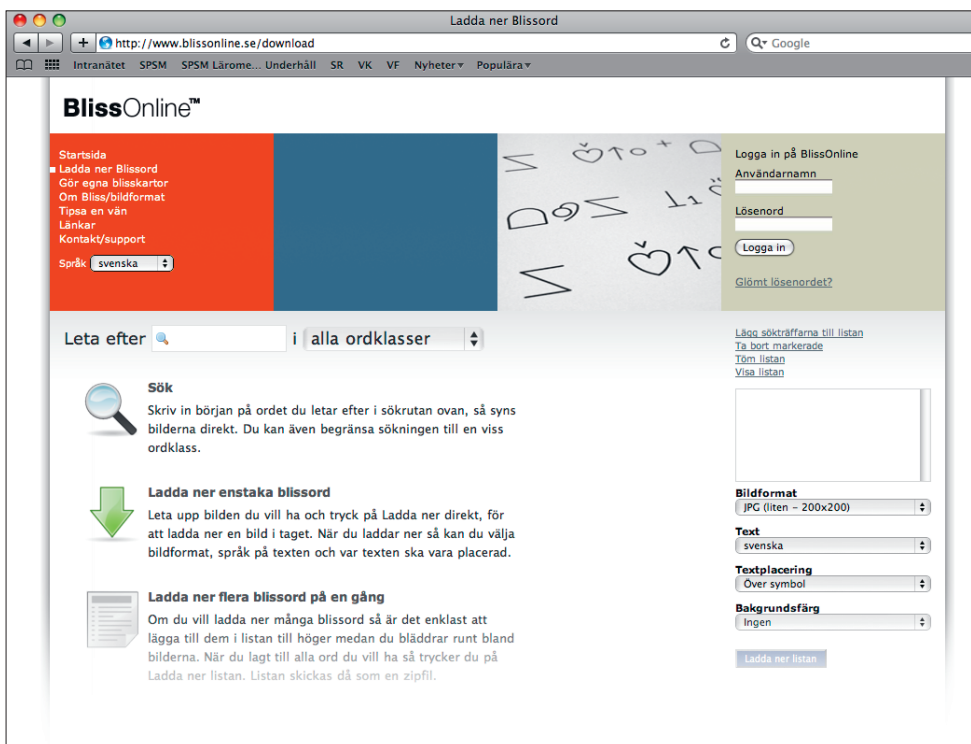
Ladda ner Blissord

http://www.blissonline.se/download

Google

Intranätet SPSM SPSM Lärome... Underhåll SR VK VF Nyheter Populära

BlissOnline™

Startsida
Ladda ner Blissord
Gör egna blisskartor
Om Bliss/bildformat
Tipsa en vän
Länkar
Kontakt/support

Språk svenska

Logga in på BlissOnline
Användarnamn
Lösenord
Logga in
Glömt lösenordet?

Leta efter i alla ordklasser

Lägg sökträffarna till listan
Ta bort markerade
Töm listan
Visa listan

Sök
Skriv in början på ordet du letar efter i sökrutan ovan, så syns bilderna direkt. Du kan även begränsa sökningen till en viss ordklass.

Ladda ner enstaka blissord
Leta upp bilden du vill ha och tryck på Ladda ner direkt, för att ladda ner en bild i taget. När du laddar ner så kan du välja bildformat, språk på texten och var texten ska vara placerad.

Ladda ner flera blissord på en gång
Om du vill ladda ner många blissord så är det enklast att lägga till dem i listan till höger medan du bläddrar runt bland bilderna. När du lagt till alla ord du vill ha så trycker du på Ladda ner listan. Listan skickas då som en zipfil.

Bildformat
JPG (liten – 200x200)
Text
svenska
Textplacering
Över symbol
Bakgrundsfärg
Ingen
Ladda ner listan